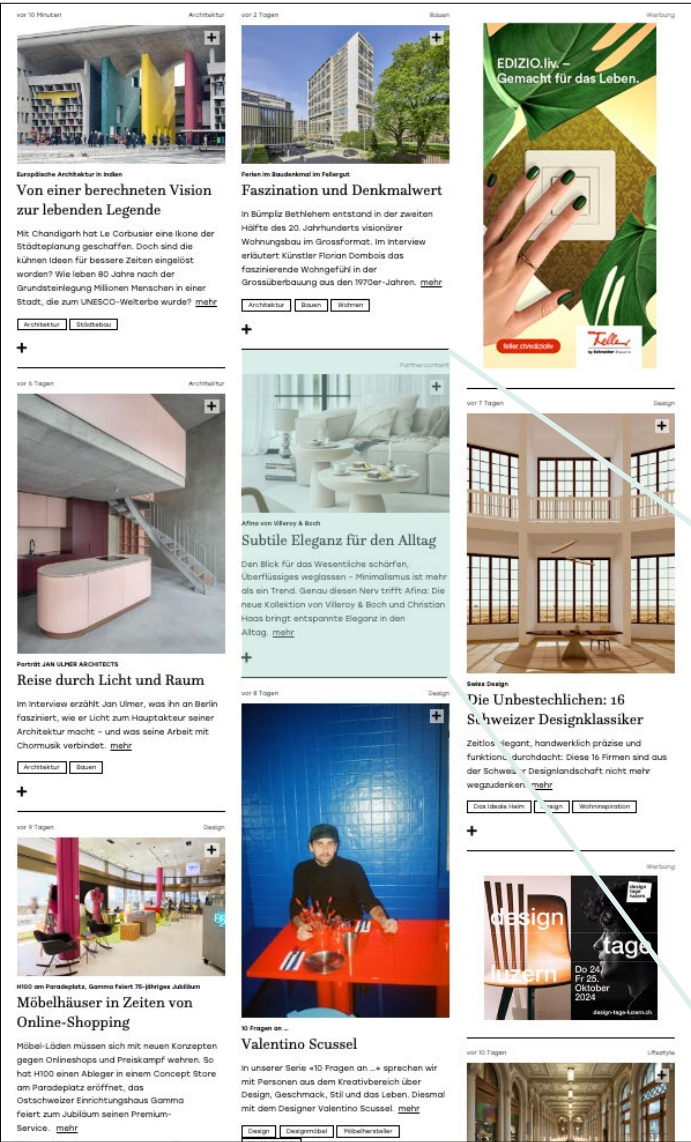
vor 10 Minuten
Architektur

Europäische Architektur in Indien

Von einer berechneten Vision zur lebenden Legende

Mit Chandigarh hat Le Corbusier eine Ikone der Städteplanung geschaffen. Doch sind die kühnen Ideen für bessere Zeiten eingelöst worden? Wie leben 80 Jahre nach der Grundsteinlegung Millionen Menschen in einer Stadt, die zum UNESCO-Welterbe wurde? mehr

Architektur
Städtebau

vor 6 Tagen
Architektur

Porträt JAN ULMER ARCHITECTS

Reise durch Licht und Raum

Im Interview erzählt Jan Ulmer, was ihn an Berlin fasziniert, wie er Licht zum Hauptakteur seiner Architektur macht – und was seine Arbeit mit Chormusik verbindet. mehr

Architektur
Bauen

vor 9 Tagen
Design

H100 am Paradeplatz, Gamma feiert 75-jähriges Jubiläum

Möbelhäuser in Zeiten von Online-Shopping

Möbel-Läden müssen sich mit neuen Konzepten gegen Onlineshops und Preiskampf wehren. So hat H100 einen Ableger in einem Concept Store am Paradeplatz eröffnet, das Ostschweizer Einrichtungshaus Gamma feiert zum Jubiläum seinen Premium-Service. mehr

vor 2 Tagen
Bauen

Ferien im Baudenkmal im Fellergut

Faszination und Denkmalwert

In Bümpliz Bethlehem entstand in der zweiten Hälfte des 20. Jahrhunderts visionärer Wohnungsbau im Grossformat. Im Interview erläutert Künstler Florian Dombois das faszinierende Wohngefühl in der Grossüberbauung aus den 1970er-Jahren. mehr

Architektur
Bauen
Wohnen

Partnercontent

Afina von Villeroy & Boch

Subtile Eleganz für den Alltag

Den Blick für das Wesentliche schärfen, Überflüssiges weglassen – Minimalismus ist mehr als ein Trend. Genau diesen Nerv trifft Afina: Die neue Kollektion von Villeroy & Boch und Christian Haas bringt entspannte Eleganz in den Alltag. mehr

vor 8 Tagen
Design

10 Fragen an ...

Valentino Scussel

In unserer Serie «10 Fragen an ...» sprechen wir mit Personen aus dem Kreativbereich über Design, Geschmack, Stil und das Leben. Diesmal mit dem Designer Valentino Scussel. mehr

Design
Designmöbel
Möbelhersteller

Werbung

EDIZIO.liv. – Gemacht für das Leben.

feller.ch/edizioliv

Feller by Schneider Electric

vor 7 Tagen
Design

Swiss Design

Die Unbestechlichen: 16 Schweizer Designklassiker

Zeitlos elegant, handwerklich präzise und funktional durchdacht: Diese 16 Firmen sind aus der Schweizer Designlandschaft nicht mehr wegzudenken. mehr

Das Ideale Heim
Design
Wohninspiration

Werbung

design tage luzern

design tage luzern

Do 24. Fr 25. Oktober 2024

design-tage-luzern.ch

vor 10 Tagen
Lifestyle